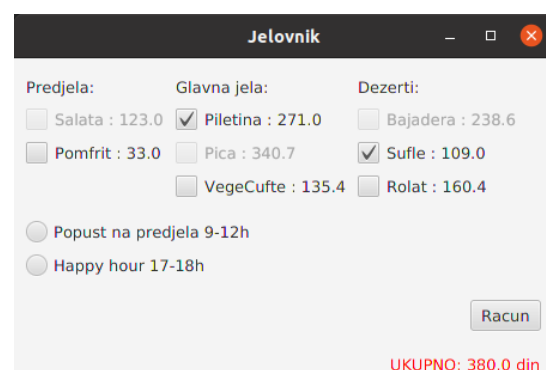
Jelovnik

Predjela:

Salata : 123.0

Pomfrit : 33.0

Glavna jela:

Piletina : 271.0

Pica : 340.7

VegeCufte : 135.4

Dezerti:

Bajadera : 238.6

Sufle : 109.0

Rolat : 160.4

Popust na predjela 9-12h

Happy hour 17-18h

Racun

UKUPNO: 380.0 din